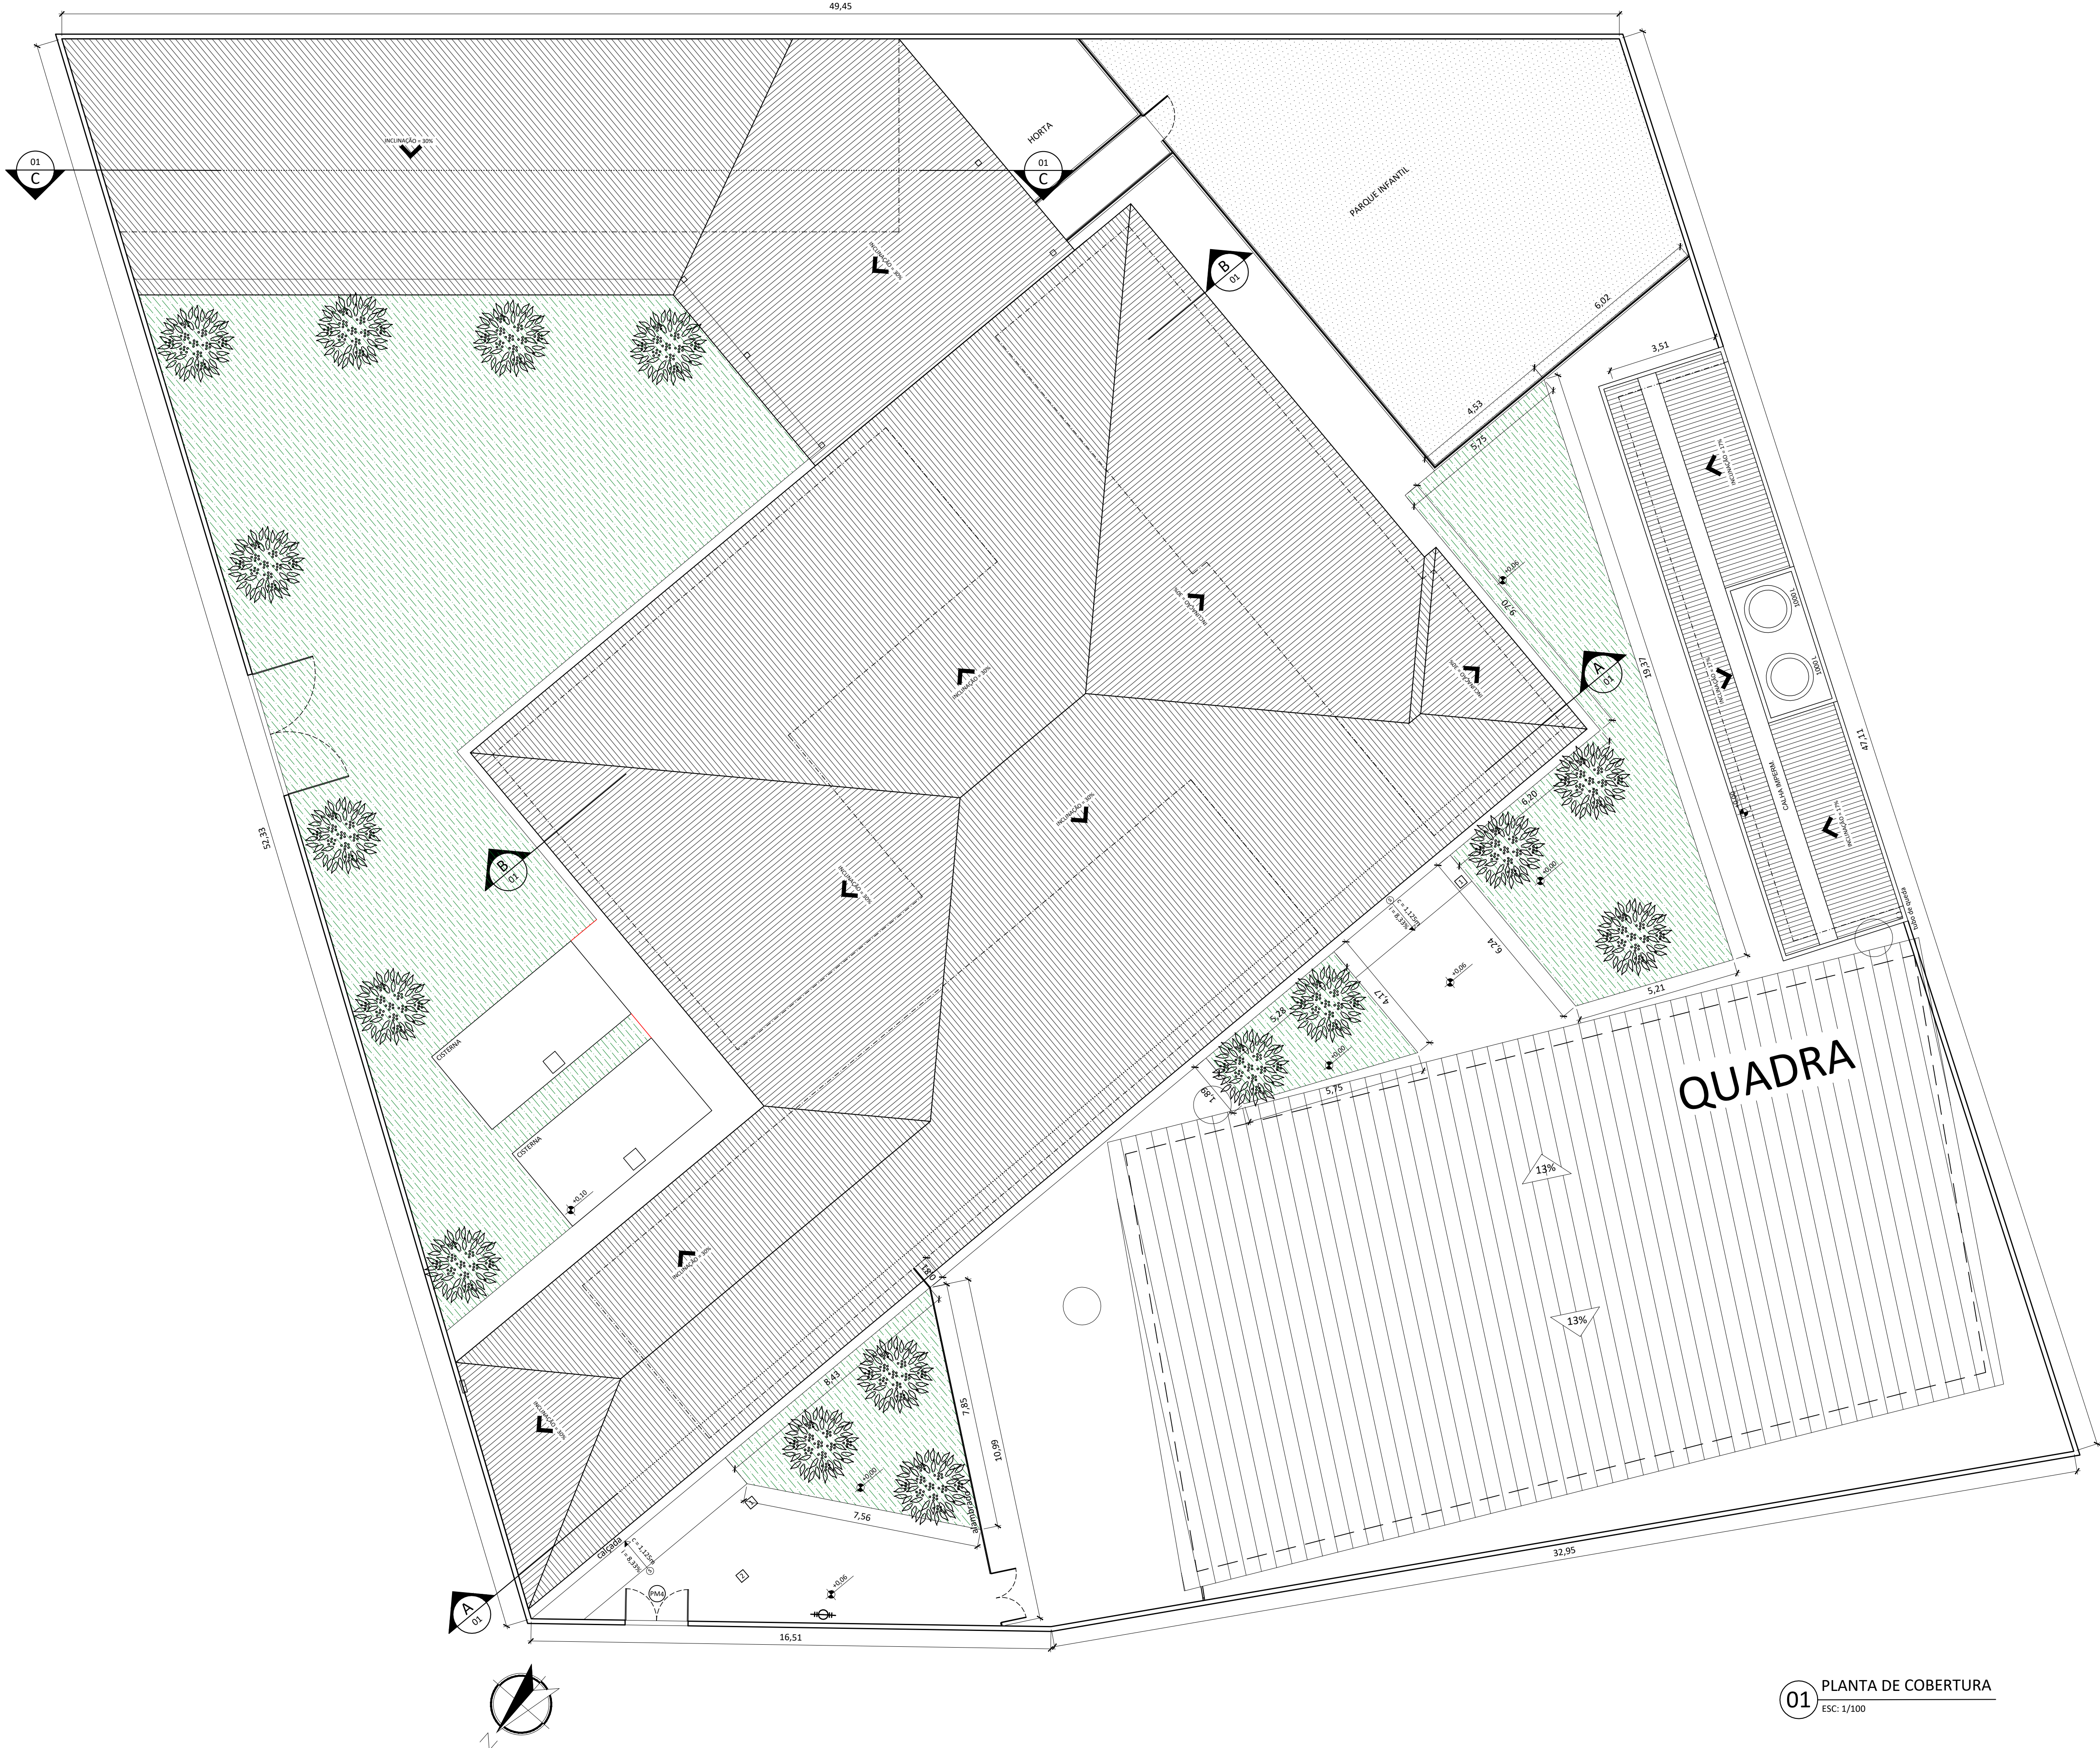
49,45

01
C

INCLINAÇÃO = 30%

HORTA

01
C

PARQUE INFANTIL

B
01

6,02

3,51

4,53

5,75

52,33

47,11

18,37

9,70

A
01

B
01

CALHA INTERNA

6,20

6,24

4,17

5,28

5,21

5,75

QUADRA

13%

13%

CISTERNA

CISTERNA

+0,10

1,80

7,85

10,99

8,43

7,56

alambrado

calçada

PM4

+0,06

16,51

32,95

A
01

N

01 PLANTA DE COBERTURA
ESC: 1/100